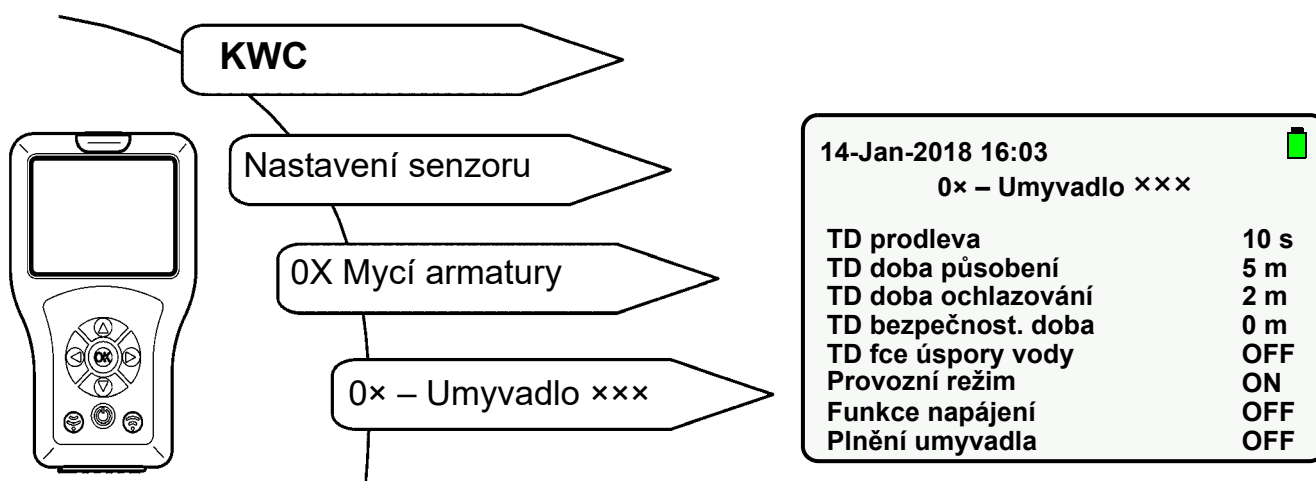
KWC

Nastavení senzoru

0X Mycí armatury

0× – Umyvadlo ×××

OK

14-Jan-2018 16:03

0× – Umyvadlo ×××

| | |
|---|---|
| TD prodleva | 10 s |
| TD doba působení | 5 m |
| TD doba ochlazování | 2 m |
| TD bezpečnost. doba | 0 m |
| TD fce úspory vody | OFF |
| Provozní režim | ON |
| Funkce napájení | OFF |
| Plnění umyvadla | OFF |